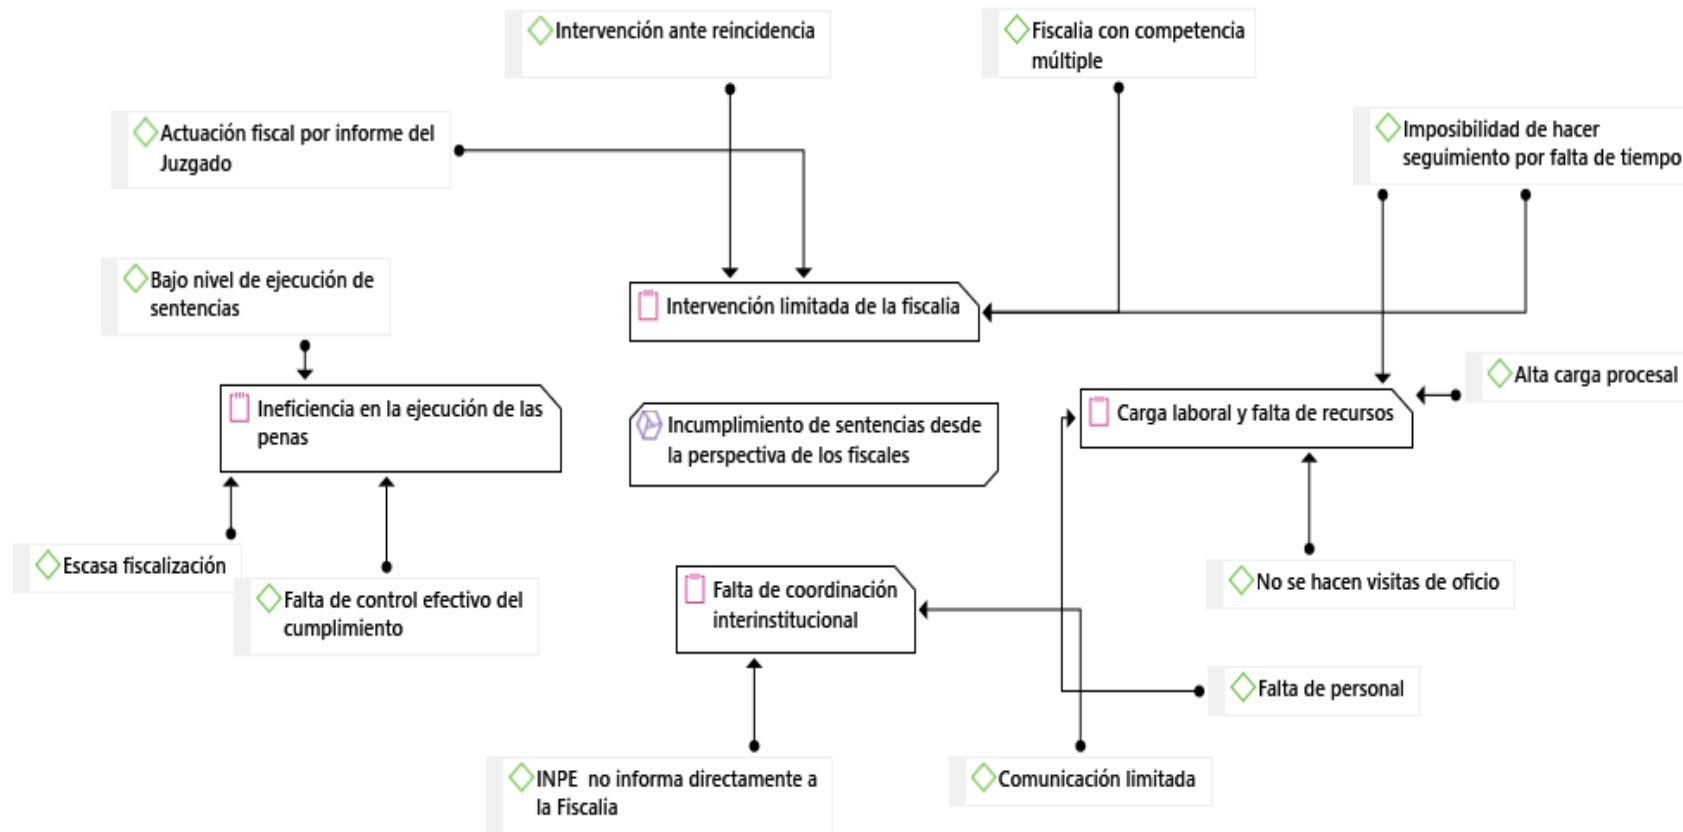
Intervención ante reincidencia

Fiscalia con competencia múltiple

Actuación fiscal por informe del Juzgado

Imposibilidad de hacer seguimiento por falta de tiempo

Bajo nivel de ejecución de sentencias

Intervención limitada de la fiscalia

Alta carga procesal

Ineficiencia en la ejecución de las penas

Incumplimiento de sentencias desde la perspectiva de los fiscales

Carga laboral y falta de recursos

Escasa fiscalización

Falta de control efectivo del cumplimiento

Falta de coordinación interinstitucional

No se hacen visitas de oficio

Falta de personal

INPE no informa directamente a la Fiscalia

Comunicación limitada